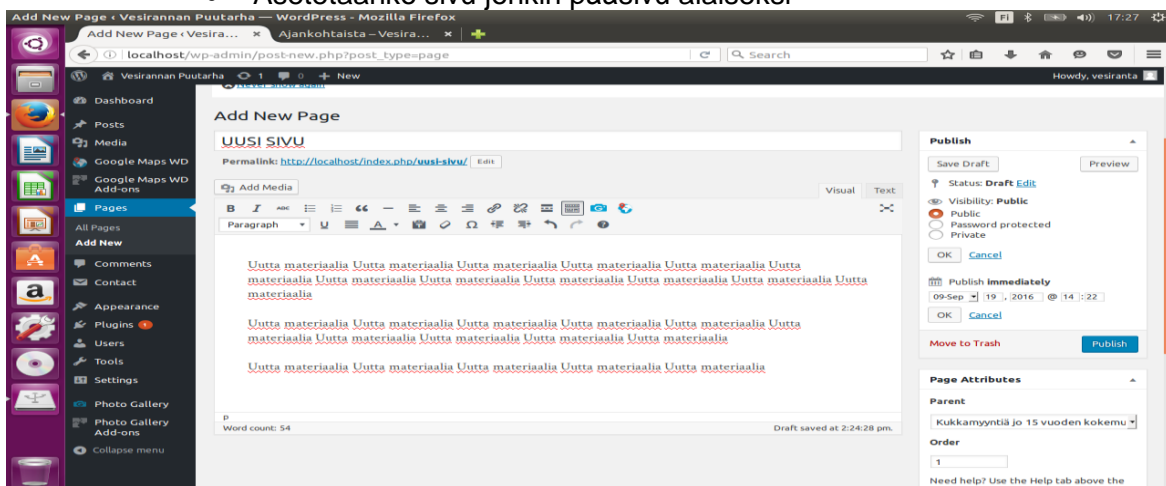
Asetetaanko sivu jonkin pääsivu alaiseksi

Add New Page ‹ Vesirannan Puutarha — WordPress - Mozilla Firefox

17:27

Add New Page ‹ Vesira... ×   Ajankohtaista – Vesira... ×   +

localhost/wp-admin/post-new.php?post_type=page   Search

Vesirannan Puutarha   1   0   + New   Howdy, vesiranta

Dashboard
Posts
Media
Google Maps WD
Google Maps WD Add-ons
Pages
All Pages
Add New
Comments
Contact
Appearance
Plugins
Users
Tools
Settings
Photo Gallery
Photo Gallery Add-ons
Collapse menu

Never show again

Add New Page

UUSI SIVU

Permalink: http://localhost/index.php/uusi-sivu/ Edit

Add Media   Visual   Text

Paragraph

Uutta materiaalia Uutta materiaalia Uutta materiaalia Uutta materiaalia Uutta materiaalia Uutta materiaalia Uutta materiaalia Uutta materiaalia Uutta materiaalia Uutta materiaalia Uutta materiaalia Uutta materiaalia

Uutta materiaalia Uutta materiaalia Uutta materiaalia Uutta materiaalia Uutta materiaalia Uutta materiaalia Uutta materiaalia Uutta materiaalia Uutta materiaalia Uutta materiaalia

Uutta materiaalia Uutta materiaalia Uutta materiaalia Uutta materiaalia Uutta materiaalia

p
Word count: 54   Draft saved at 2:24:28 pm.

Publish
Save Draft   Preview
Status: Draft Edit
Visibility: Public
Public
Password protected
Private
OK   Cancel
Publish immediately
09-Sep   19 , 2016 @ 14 : 22
OK   Cancel
Move to Trash   Publish

Page Attributes
Parent
Kukkamyyntiä jo 15 vuoden kokemu
Order
1
Need help? Use the Help tab above the